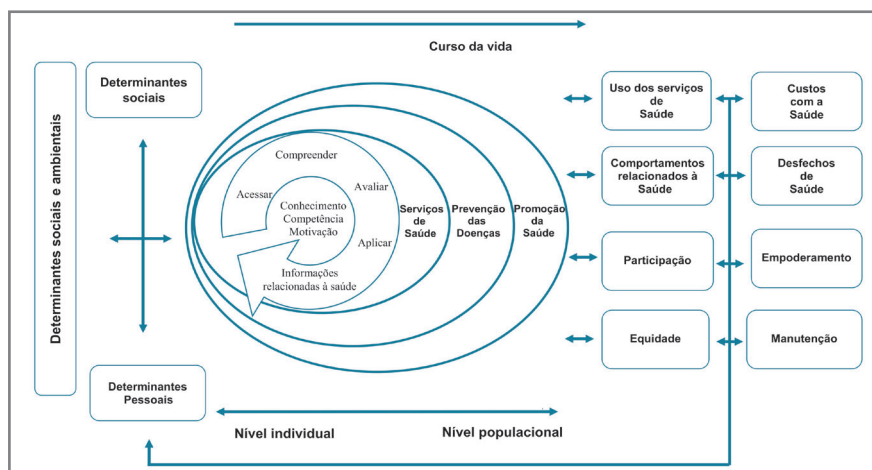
Curso da vida

Determinantes sociais e ambientais

Determinantes sociais

Compreender
Acessar
Avaliar
Aplicar
Conhecimento
Competência
Motivação
Informações relacionadas à saúde

Serviços de Saúde
Prevenção das Doenças
Promoção da Saúde

Determinantes Pessoais

Nível individual
Nível populacional

Uso dos serviços de Saúde
Custos com a Saúde
Comportamentos relacionados à Saúde
Desfechos de Saúde
Participação
Empoderamento
Equidade
Manutenção